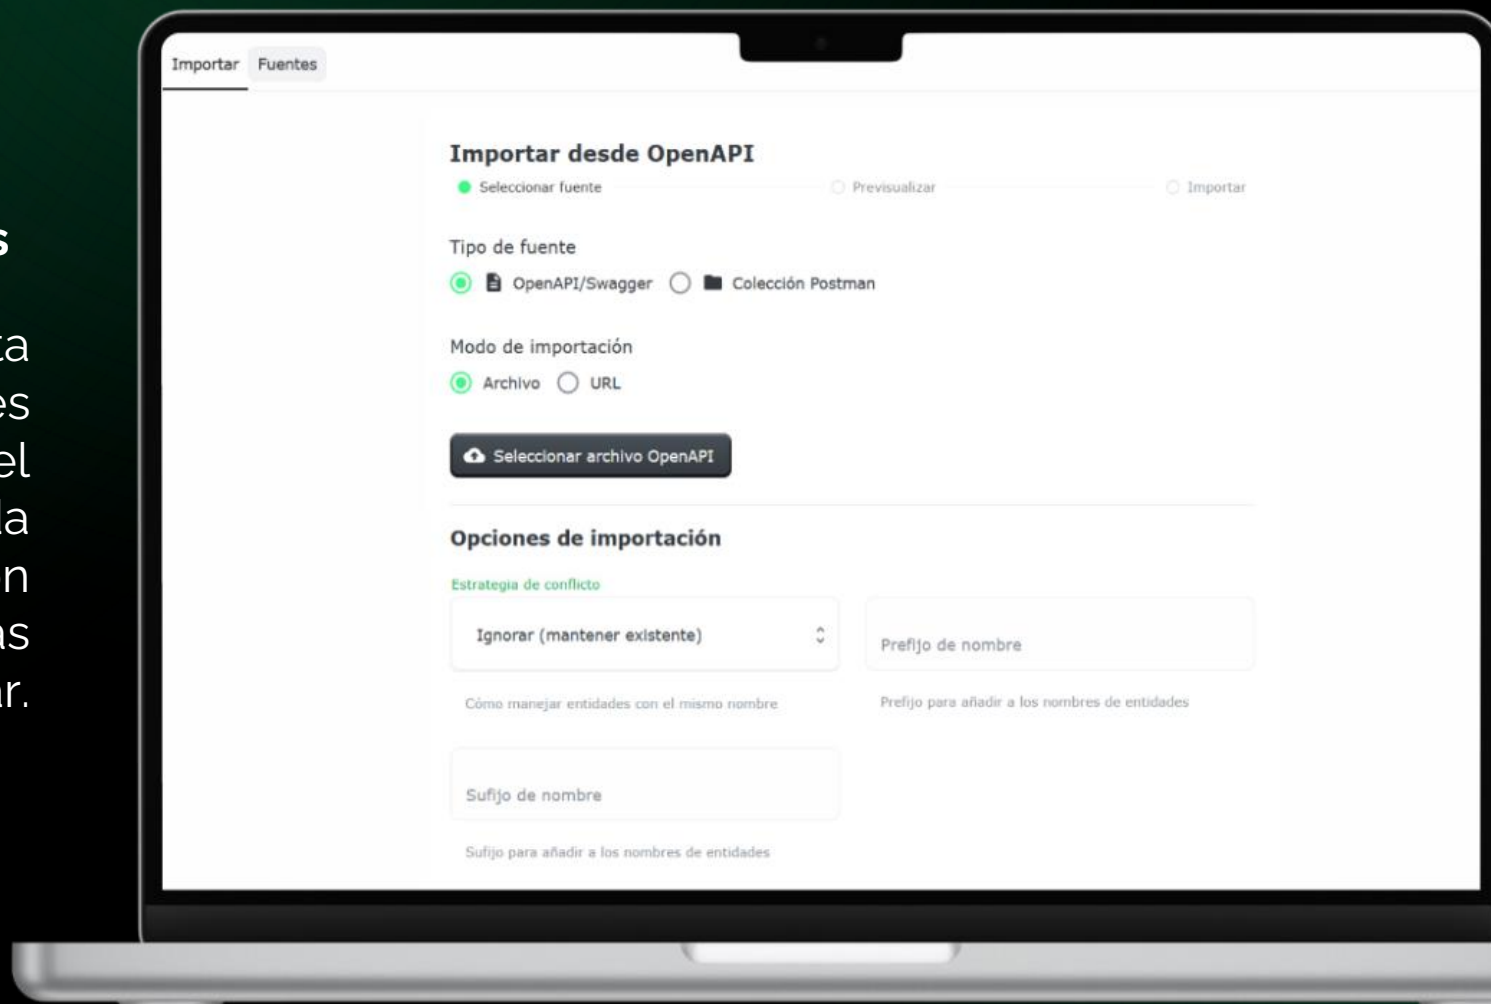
s

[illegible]a
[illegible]es
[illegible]el
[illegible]la
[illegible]n
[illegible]as
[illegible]r.

Importar Fuentes

Importar desde OpenAPI

Seleccionar fuente Previsualizar Importar

Tipo de fuente

OpenAPI/Swagger Colección Postman

Modo de importación

Archivo URL

Seleccionar archivo OpenAPI

Opciones de importación

Estrategia de conflicto

Ignorar (mantener existente)

Cómo manejar entidades con el mismo nombre

Prefijo de nombre

Prefijo para añadir a los nombres de entidades

Sufijo de nombre

Sufijo para añadir a los nombres de entidades